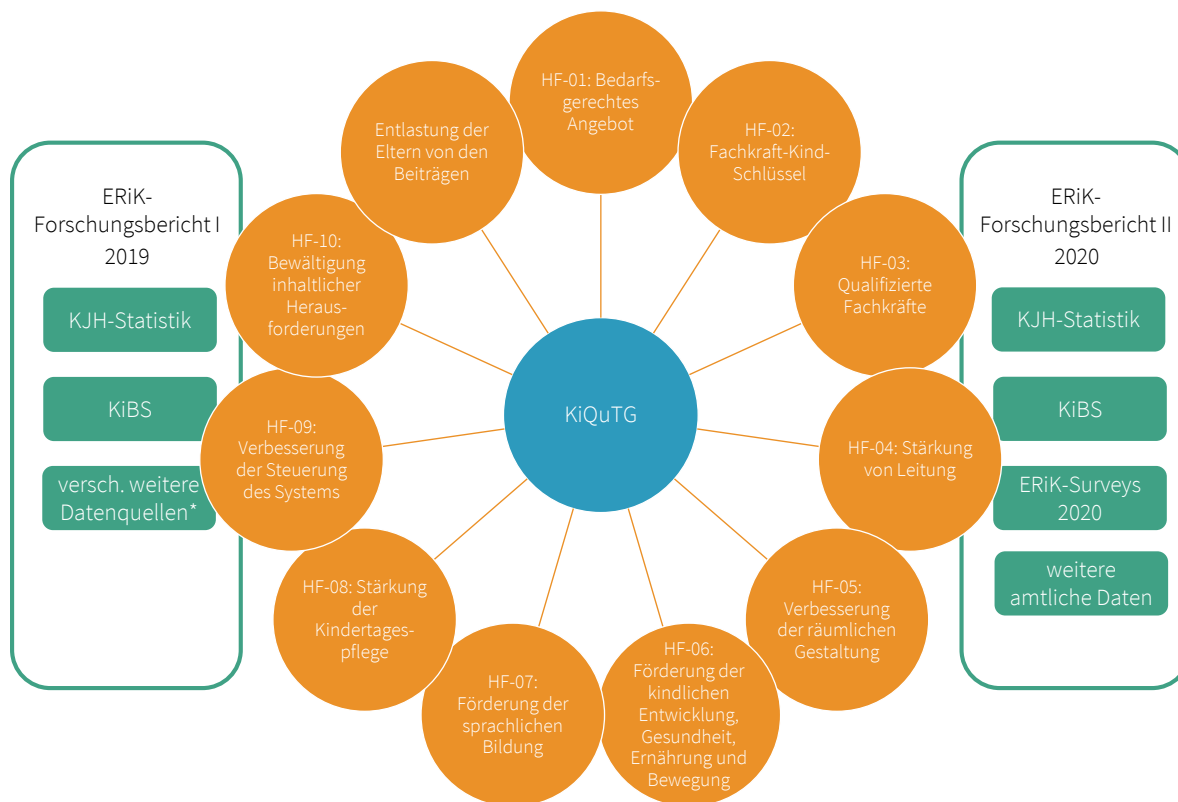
ERiK-Forschungsbericht I 2019

KJH-Statistik

KiBS

versch. weitere Datenquellen*

HF-01: Bedarfsgerechtes Angebot

HF-02: Fachkraft-Kind-Schlüssel

HF-03: Qualifizierte Fachkräfte

HF-04: Stärkung von Leitung

HF-05: Verbesserung der räumlichen Gestaltung

HF-06: Förderung der kindlichen Entwicklung, Gesundheit, Ernährung und Bewegung

HF-07: Förderung der sprachlichen Bildung

HF-08: Stärkung der Kindertagespflege

HF-09: Verbesserung der Steuerung des Systems

HF-10: Bewältigung inhaltlicher Herausforderungen

Entlastung der Eltern von den Beiträgen

KiQuTG

ERiK-Forschungsbericht II 2020

KJH-Statistik

KiBS

ERiK-Surveys 2020

weitere amtliche Daten